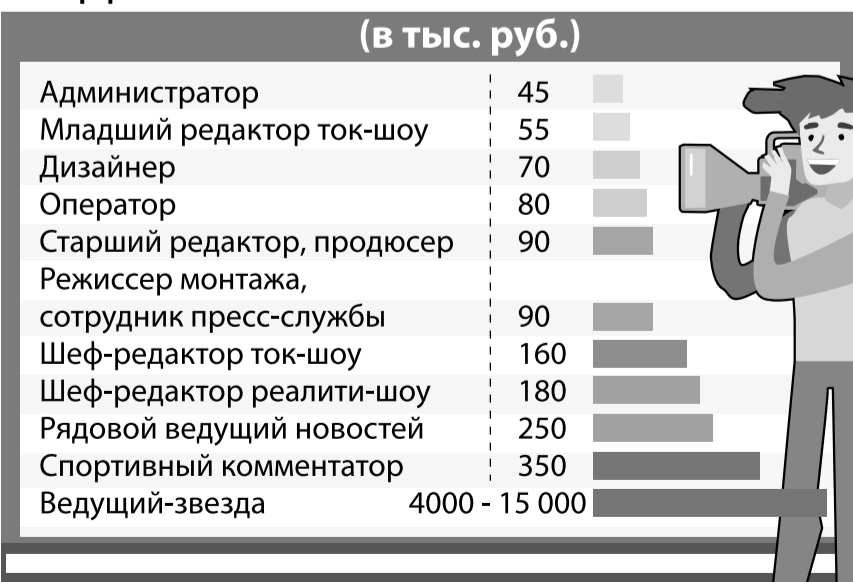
(в тыс. руб.)

| | |
|---|---|
| Администратор | 45 |
| Младший редактор ток-шоу | 55 |
| Дизайнер | 70 |
| Оператор | 80 |
| Старший редактор, продюсер | 90 |
| Режиссер монтажа, сотрудник пресс-службы | 90 |
| Шеф-редактор ток-шоу | 160 |
| Шеф-редактор реалити-шоу | 180 |
| Рядовой ведущий новостей | 250 |
| Спортивный комментатор | 350 |
| Ведущий-звезда | 4000 - 15 000 |